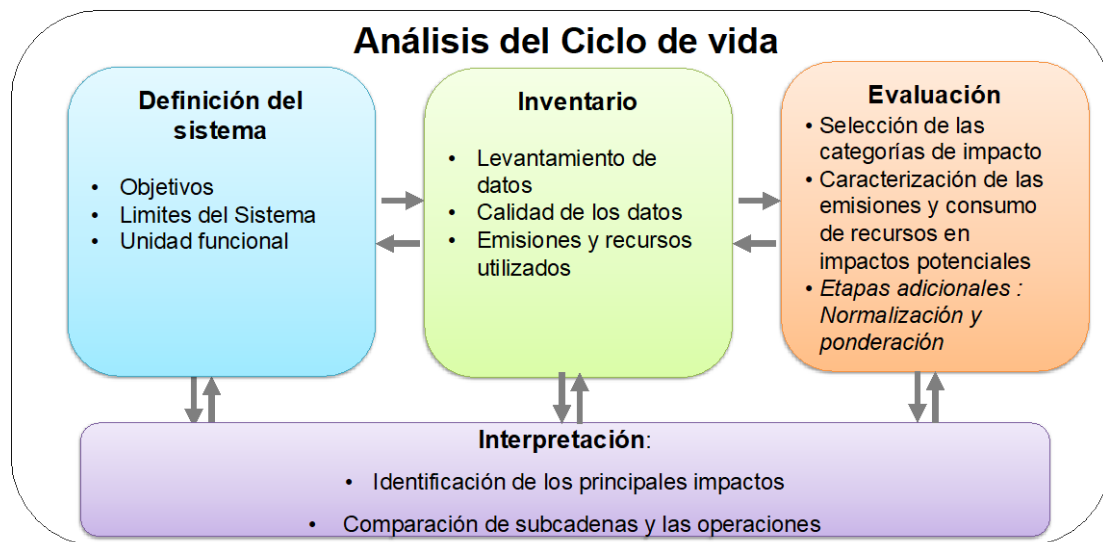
Análisis del Ciclo de vida

Definición del sistema

- Objetivos
- Limites del Sistema
- Unidad funcional

Inventario

- Levantamiento de datos
- Calidad de los datos
- Emisiones y recursos utilizados

Evaluación

- Selección de las categorías de impacto
- Caracterización de las emisiones y consumo de recursos en impactos potenciales
- *Etapas adicionales : Normalización y ponderación*

Interpretación:

- Identificación de los principales impactos
- Comparación de subcadenas y las operaciones